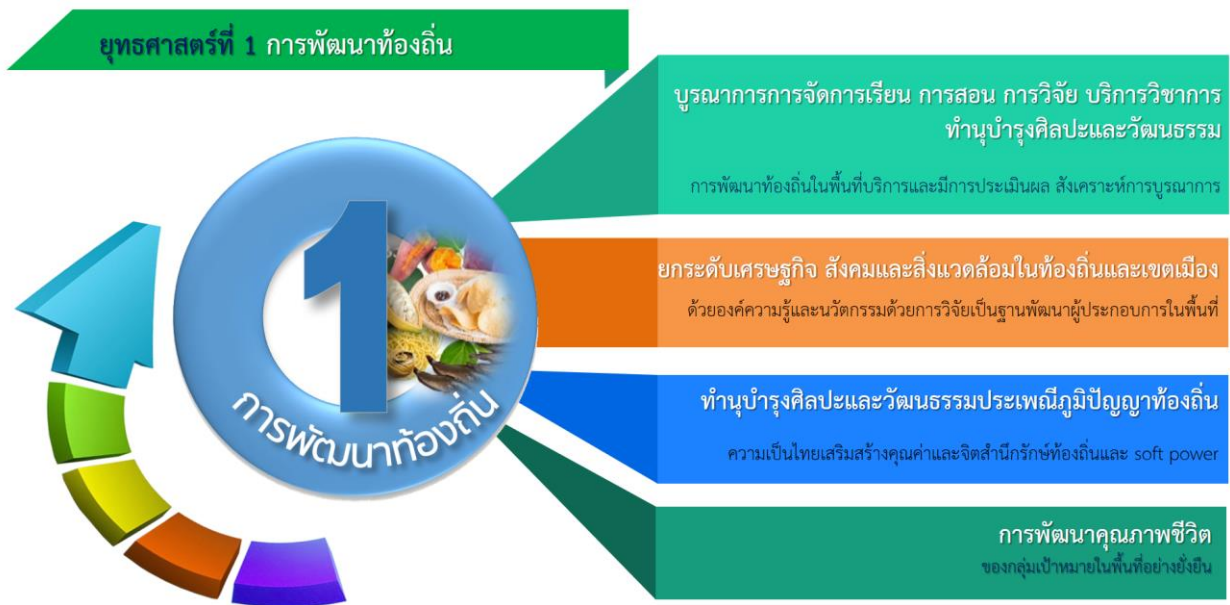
ยุทธศาสตร์ที่ 1 การพัฒนาท้องถิ่น

1
การพัฒนาท้องถิ่น

บูรณาการการจัดการเรียน การสอน การวิจัย บริการวิชาการ ทำนุบำรุงศิลปะและวัฒนธรรม

การพัฒนาท้องถิ่นในพื้นที่บริการและมีการประเมินผล สังเคราะห์การบูรณาการ

ยกระดับเศรษฐกิจ สังคมและสิ่งแวดล้อมในท้องถิ่นและเขตเมือง

ด้วยองค์ความรู้และนวัตกรรมด้วยการวิจัยเป็นฐานพัฒนาผู้ประกอบการในพื้นที่

ทำนุบำรุงศิลปะและวัฒนธรรมประเพณีภูมิปัญญาท้องถิ่น

ความเป็นไทยเสริมสร้างคุณค่าและจิตสำนึกรักษ์ท้องถิ่นและ soft power

การพัฒนาคุณภาพชีวิต

ของกลุ่มเป้าหมายในพื้นที่อย่างยั่งยืน